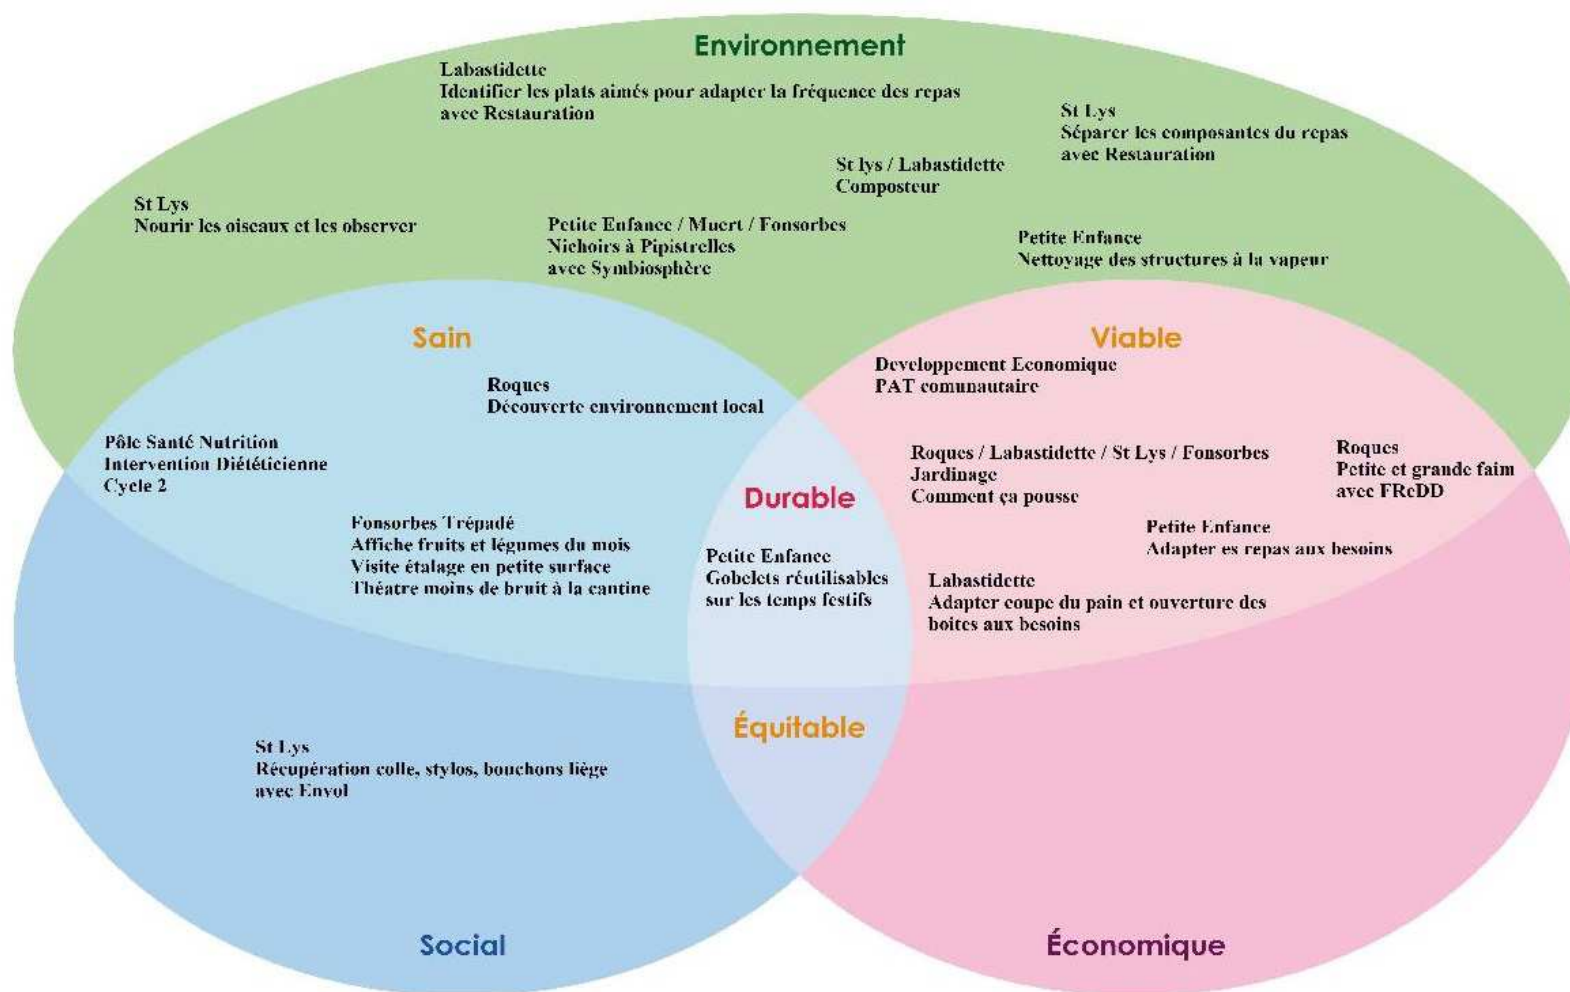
Environnement

Labastidette
Identifier les plats aimés pour adapter la fréquence des repas avec Restauration

St Lys
Séparer les composantes du repas avec Restauration

St lys / Labastidette
Composteur

St Lys
Nourir les oiseaux et les observer

Petite Enfance / Muert / Fonsorbes
Nichoirs à Pipistrelles avec Symbiosphère

Petite Enfance
Nettoyage des structures à la vapeur

Sain

Viable

Roques
Découverte environnement local

Developpement Economique
PAT communautaire

Pôle Santé Nutrition
Intervention Diététicienne
Cycle 2

Roques / Labastidette / St Lys / Fonsorbes
Jardinage
Comment ça pousse

Roques
Petite et grande faim avec FReDD

Durable

Fonsorbes Trépadé
Affiche fruits et légumes du mois
Visite étalage en petite surface
Théatre moins de bruit à la cantine

Petite Enfance
Gobelets réutilisables sur les temps festifs

Petite Enfance
Adapter es repas aux besoins

Labastidette
Adapter coupe du pain et ouverture des boites aux besoins

Équitable

St Lys
Récupération colle, stylos, bouchons liège avec Envol

Social

Économique